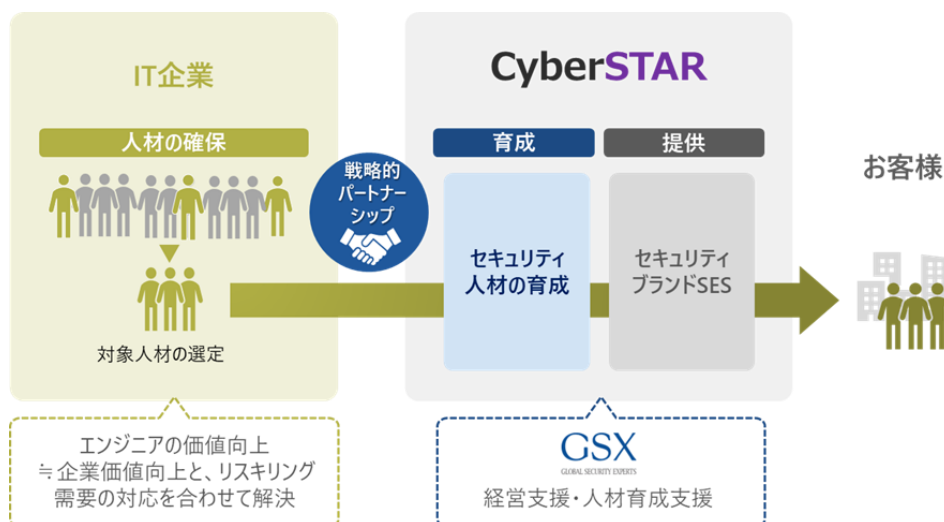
IT企業

人材の確保

対象人材の選定

戦略的
パートナー
シップ

CyberSTAR

育成

提供

セキュリティ
人材の育成

セキュリティ
ブランドSES

お客様

エンジニアの価値向上
≒企業価値向上と、リスキリング
需要の対応を合わせて解決

GSX
GLOBAL SECURITY EXPERTS
経営支援・人材育成支援